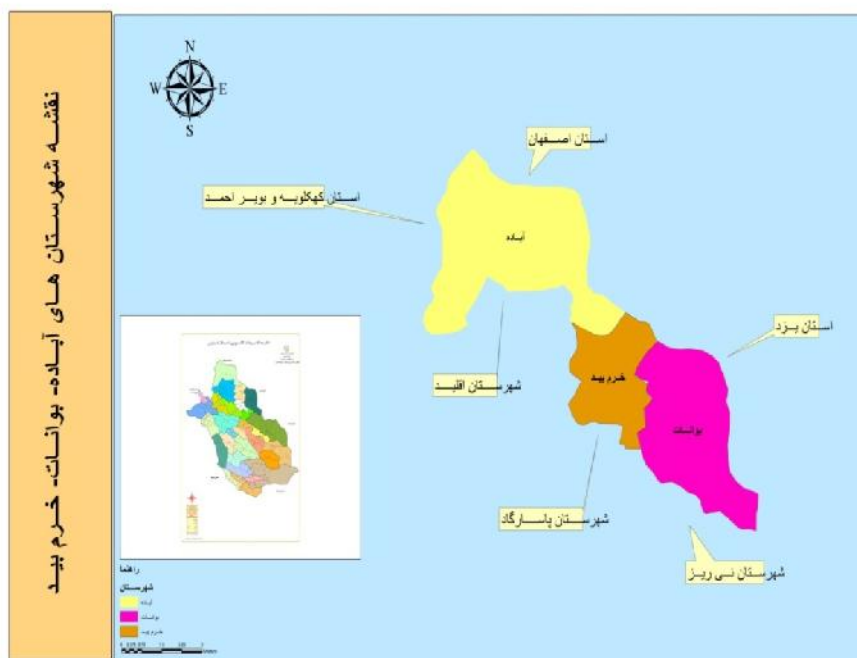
نقشه شهرستان های آباده- بوانات- خرم بید

N
W
E
S

استان اصفهان

استان کهکلویه و بویر احمد

آباده

استان یزد

شهرستان اقلید

خرم بید

بوانات

شهرستان پاسارگاد

شهرستان نی ریز

راهنما
شهرستان
آباده
بوانات
خرم بید